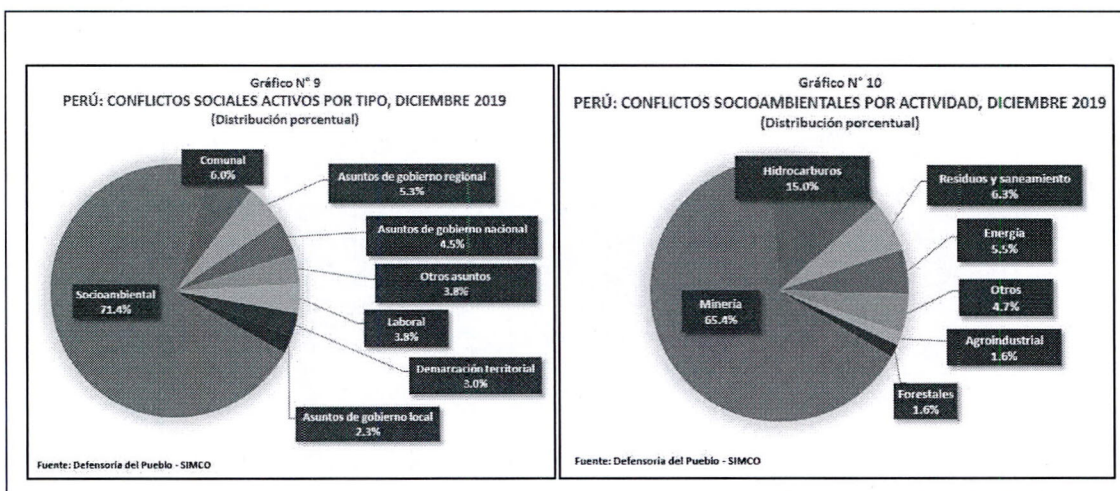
Gráfico N° 9
PERÚ: CONFLICTOS SOCIALES ACTIVOS POR TIPO, DICIEMBRE 2019
(Distribución porcentual)

Comunal
6.0%

Asuntos de gobierno regional
5.3%

Asuntos de gobierno nacional
4.5%

Otros asuntos
3.8%

Socioambiental
71.4%

Laboral
3.8%

Demarcación territorial
3.0%

Asuntos de gobierno local
2.3%

Fuente: Defensoría del Pueblo - SIMCO

Gráfico N° 10
PERÚ: CONFLICTOS SOCIOAMBIENTALES POR ACTIVIDAD, DICIEMBRE 2019
(Distribución porcentual)

Hidrocarburos
15.0%

Residuos y saneamiento
6.3%

Energía
5.5%

Minería
65.4%

Otros
4.7%

Agroindustrial
1.6%

Forestales
1.6%

Fuente: Defensoría del Pueblo - SIMCO